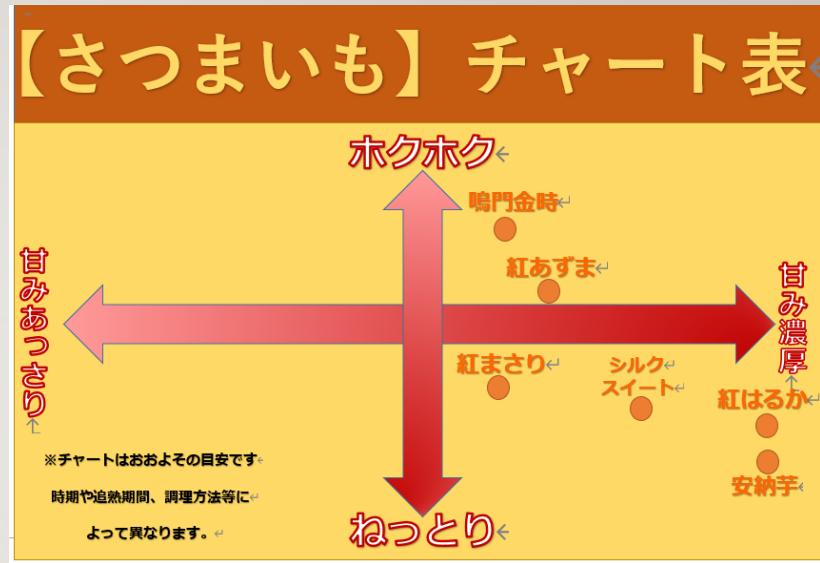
【さつまいも】チャート表

ホクホク

鳴門金時

紅あずま

甘みあっさり

甘み濃厚

紅まさり

シルクスイート

紅はるか

安納芋

※チャートはおおよその目安です

時期や追熟期間、調理方法等に

よって異なります。

ねっとり